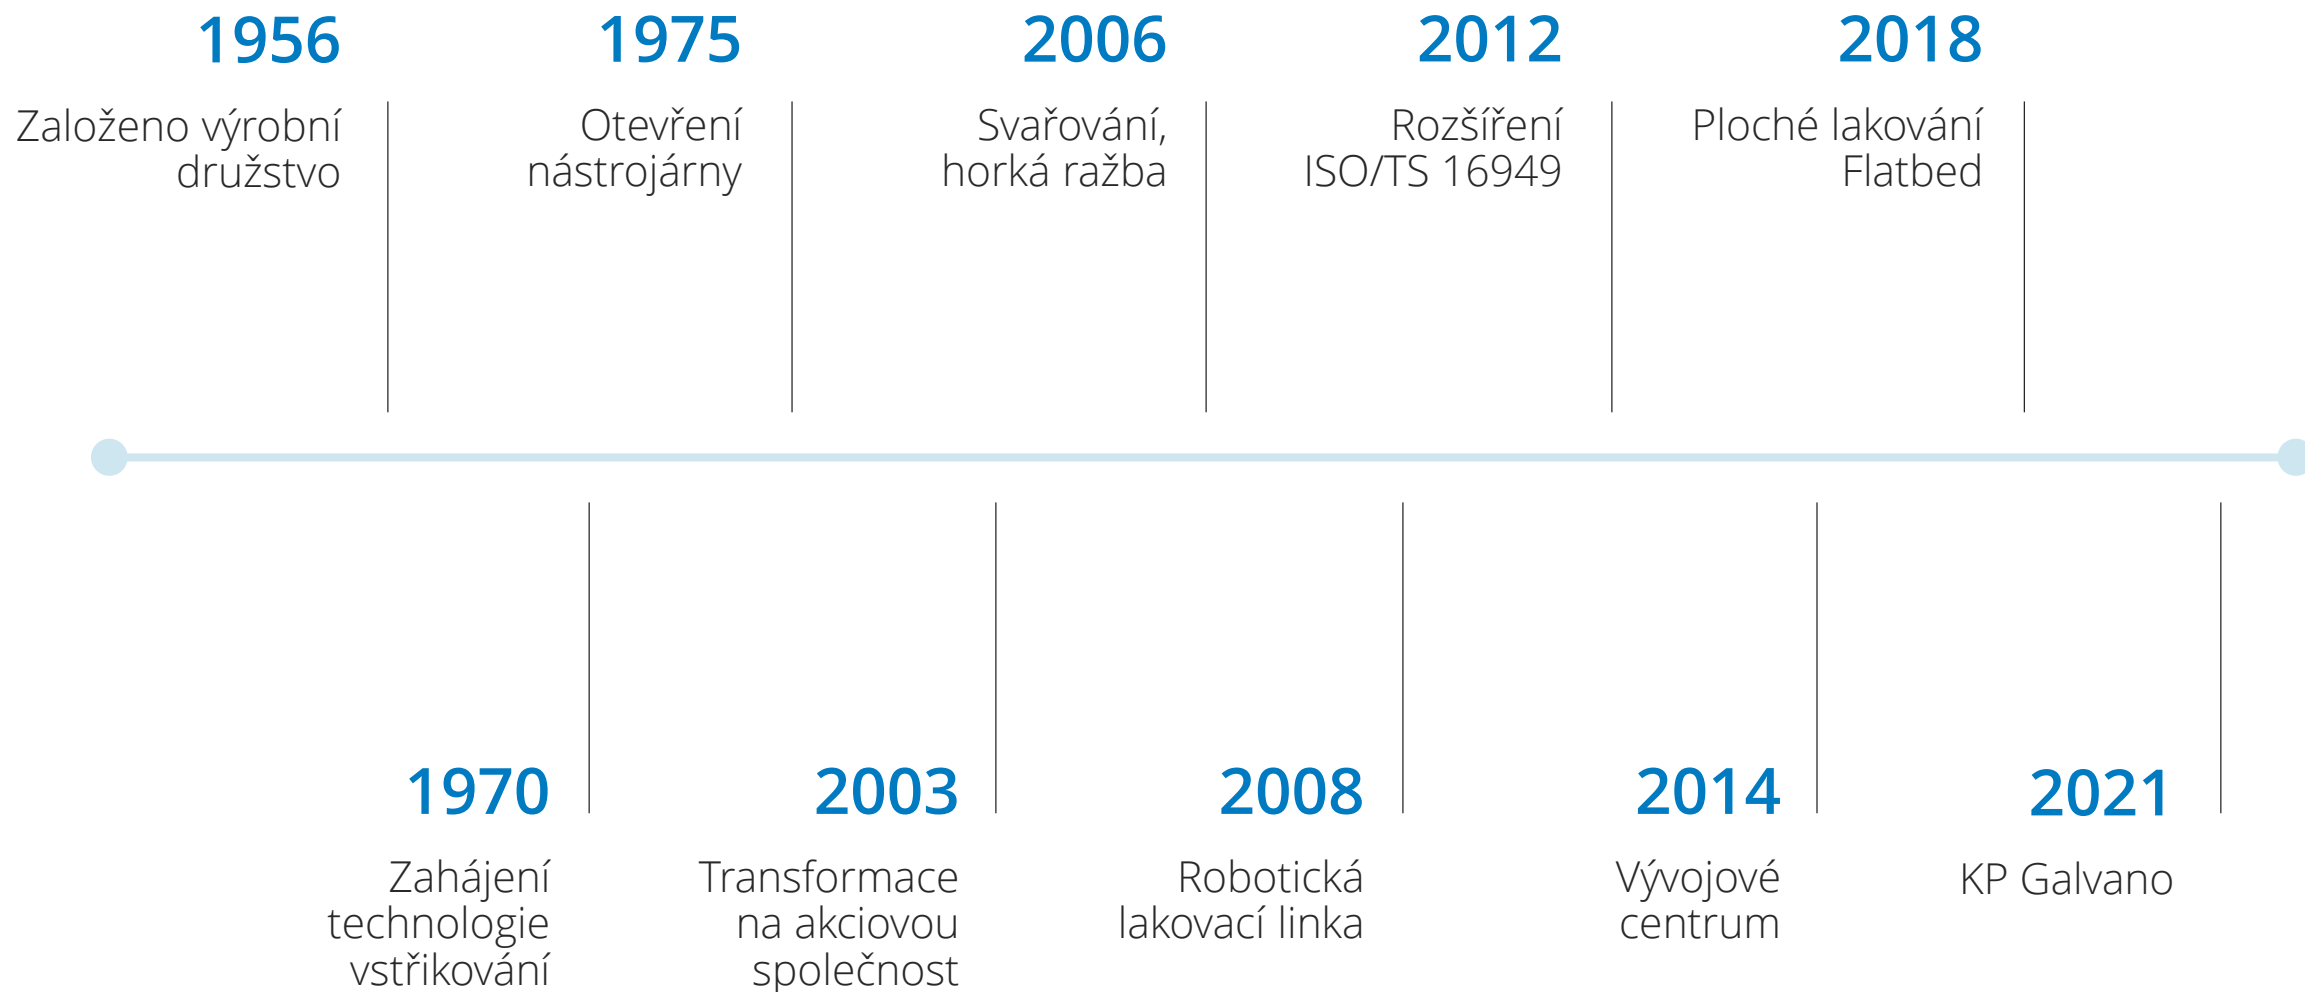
1956
Založeno výrobní družstvo

1975
Otevření nástrojárny

2006
Svařování, horká ražba

2012
Rozšíření ISO/TS 16949

2018
Ploché lakování Flatbed

1970
Zahájení technologie vstřikování

2003
Transformace na akciovou společnost

2008
Robotická lakovací linka

2014
Vývojové centrum

2021
KP Galvano